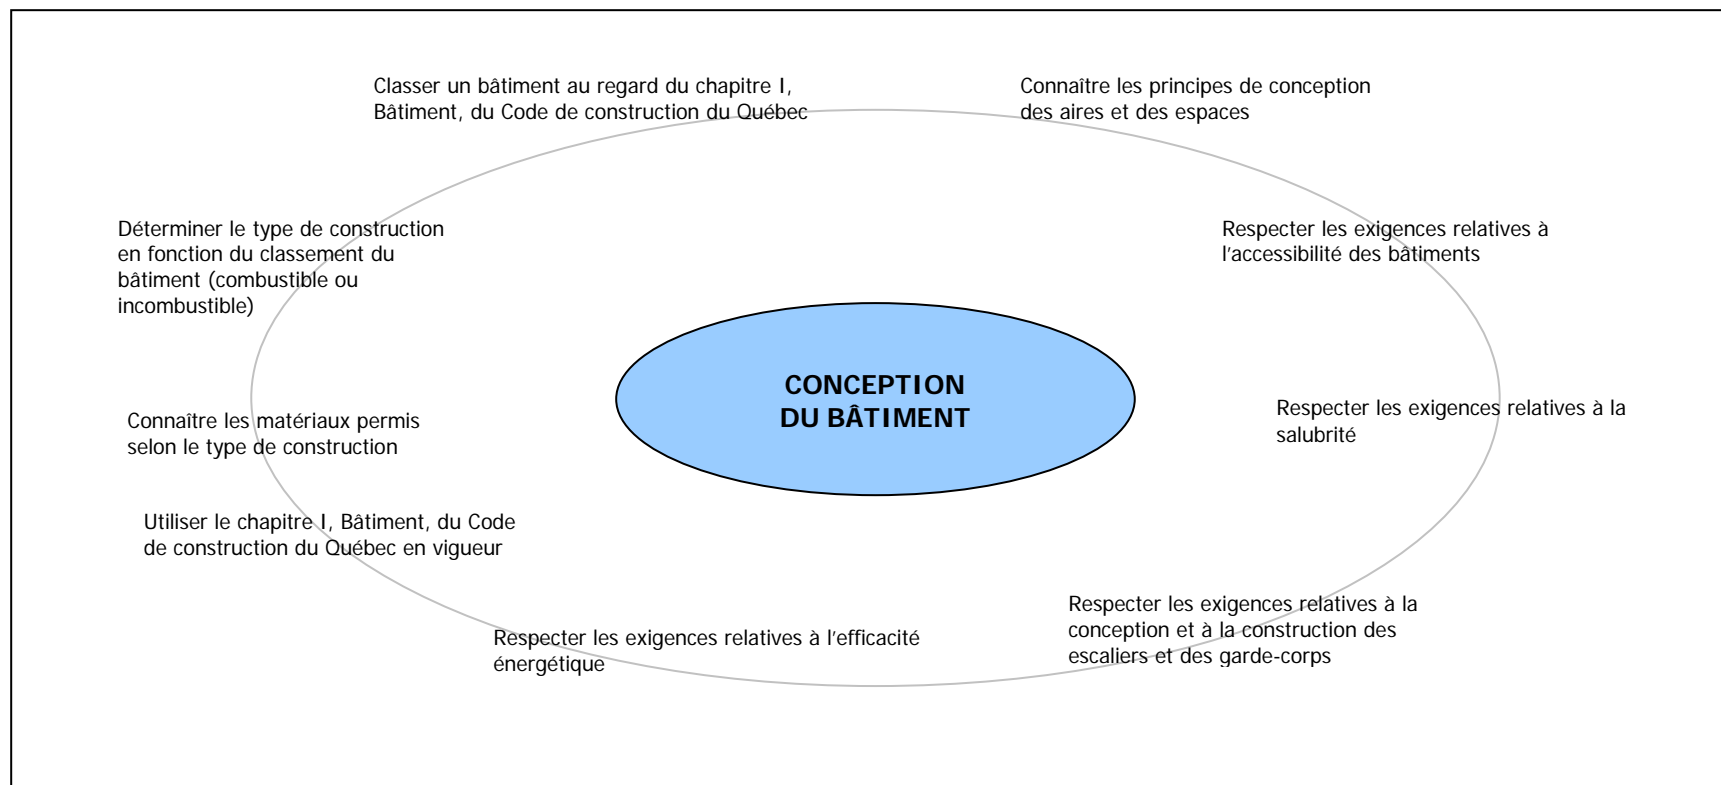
Classer un bâtiment au regard du chapitre I, Bâtiment, du Code de construction du Québec

Connaître les principes de conception des aires et des espaces

Déterminer le type de construction en fonction du classement du bâtiment (combustible ou incombustible)

Respecter les exigences relatives à l'accessibilité des bâtiments

CONCEPTION DU BÂTIMENT

Connaître les matériaux permis selon le type de construction

Respecter les exigences relatives à la salubrité

Utiliser le chapitre I, Bâtiment, du Code de construction du Québec en vigueur

Respecter les exigences relatives à la conception et à la construction des escaliers et des garde-corps

Respecter les exigences relatives à l'efficacité énergétique